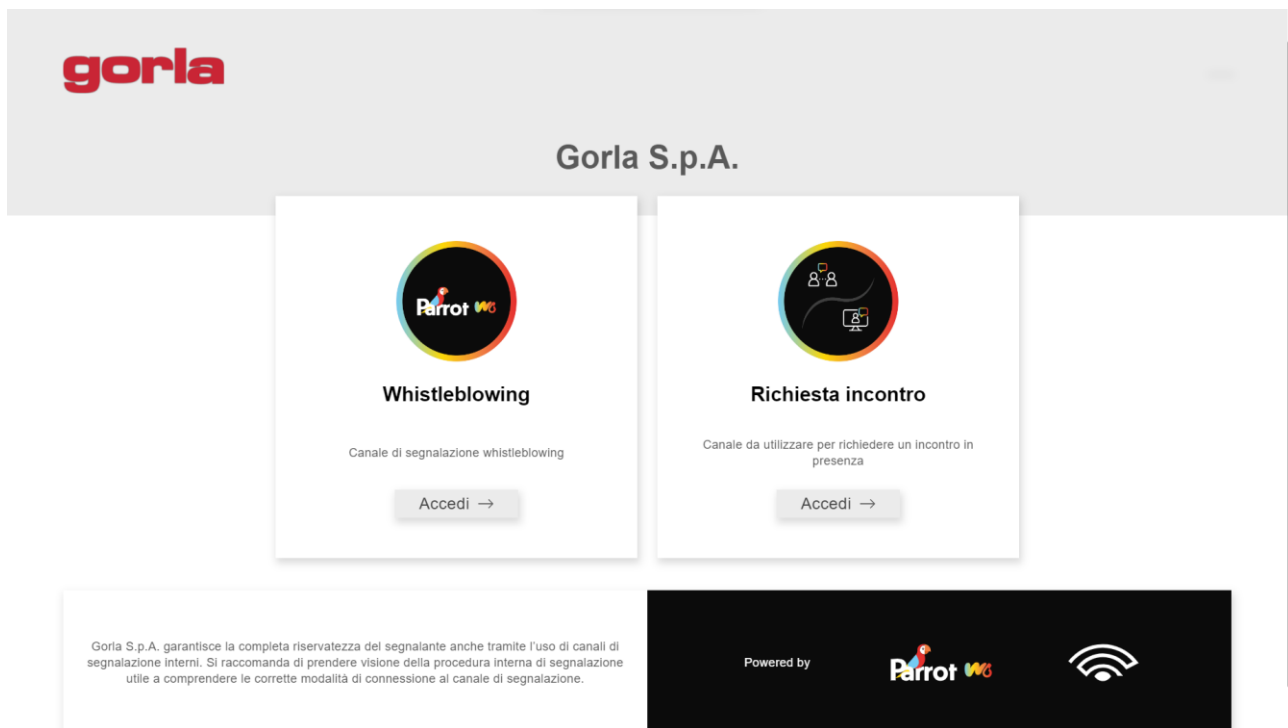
gorla

Gorla S.p.A.

Parrot WB

Whistleblowing

Canale di segnalazione whistleblowing

Accedi →

Richiesta incontro

Canale da utilizzare per richiedere un incontro in presenza

Accedi →

Gorla S.p.A. garantisce la completa riservatezza del segnalante anche tramite l'uso di canali di segnalazione interni. Si raccomanda di prendere visione della procedura interna di segnalazione utile a comprendere le corrette modalità di connessione al canale di segnalazione.

Powered by

Parrot WB